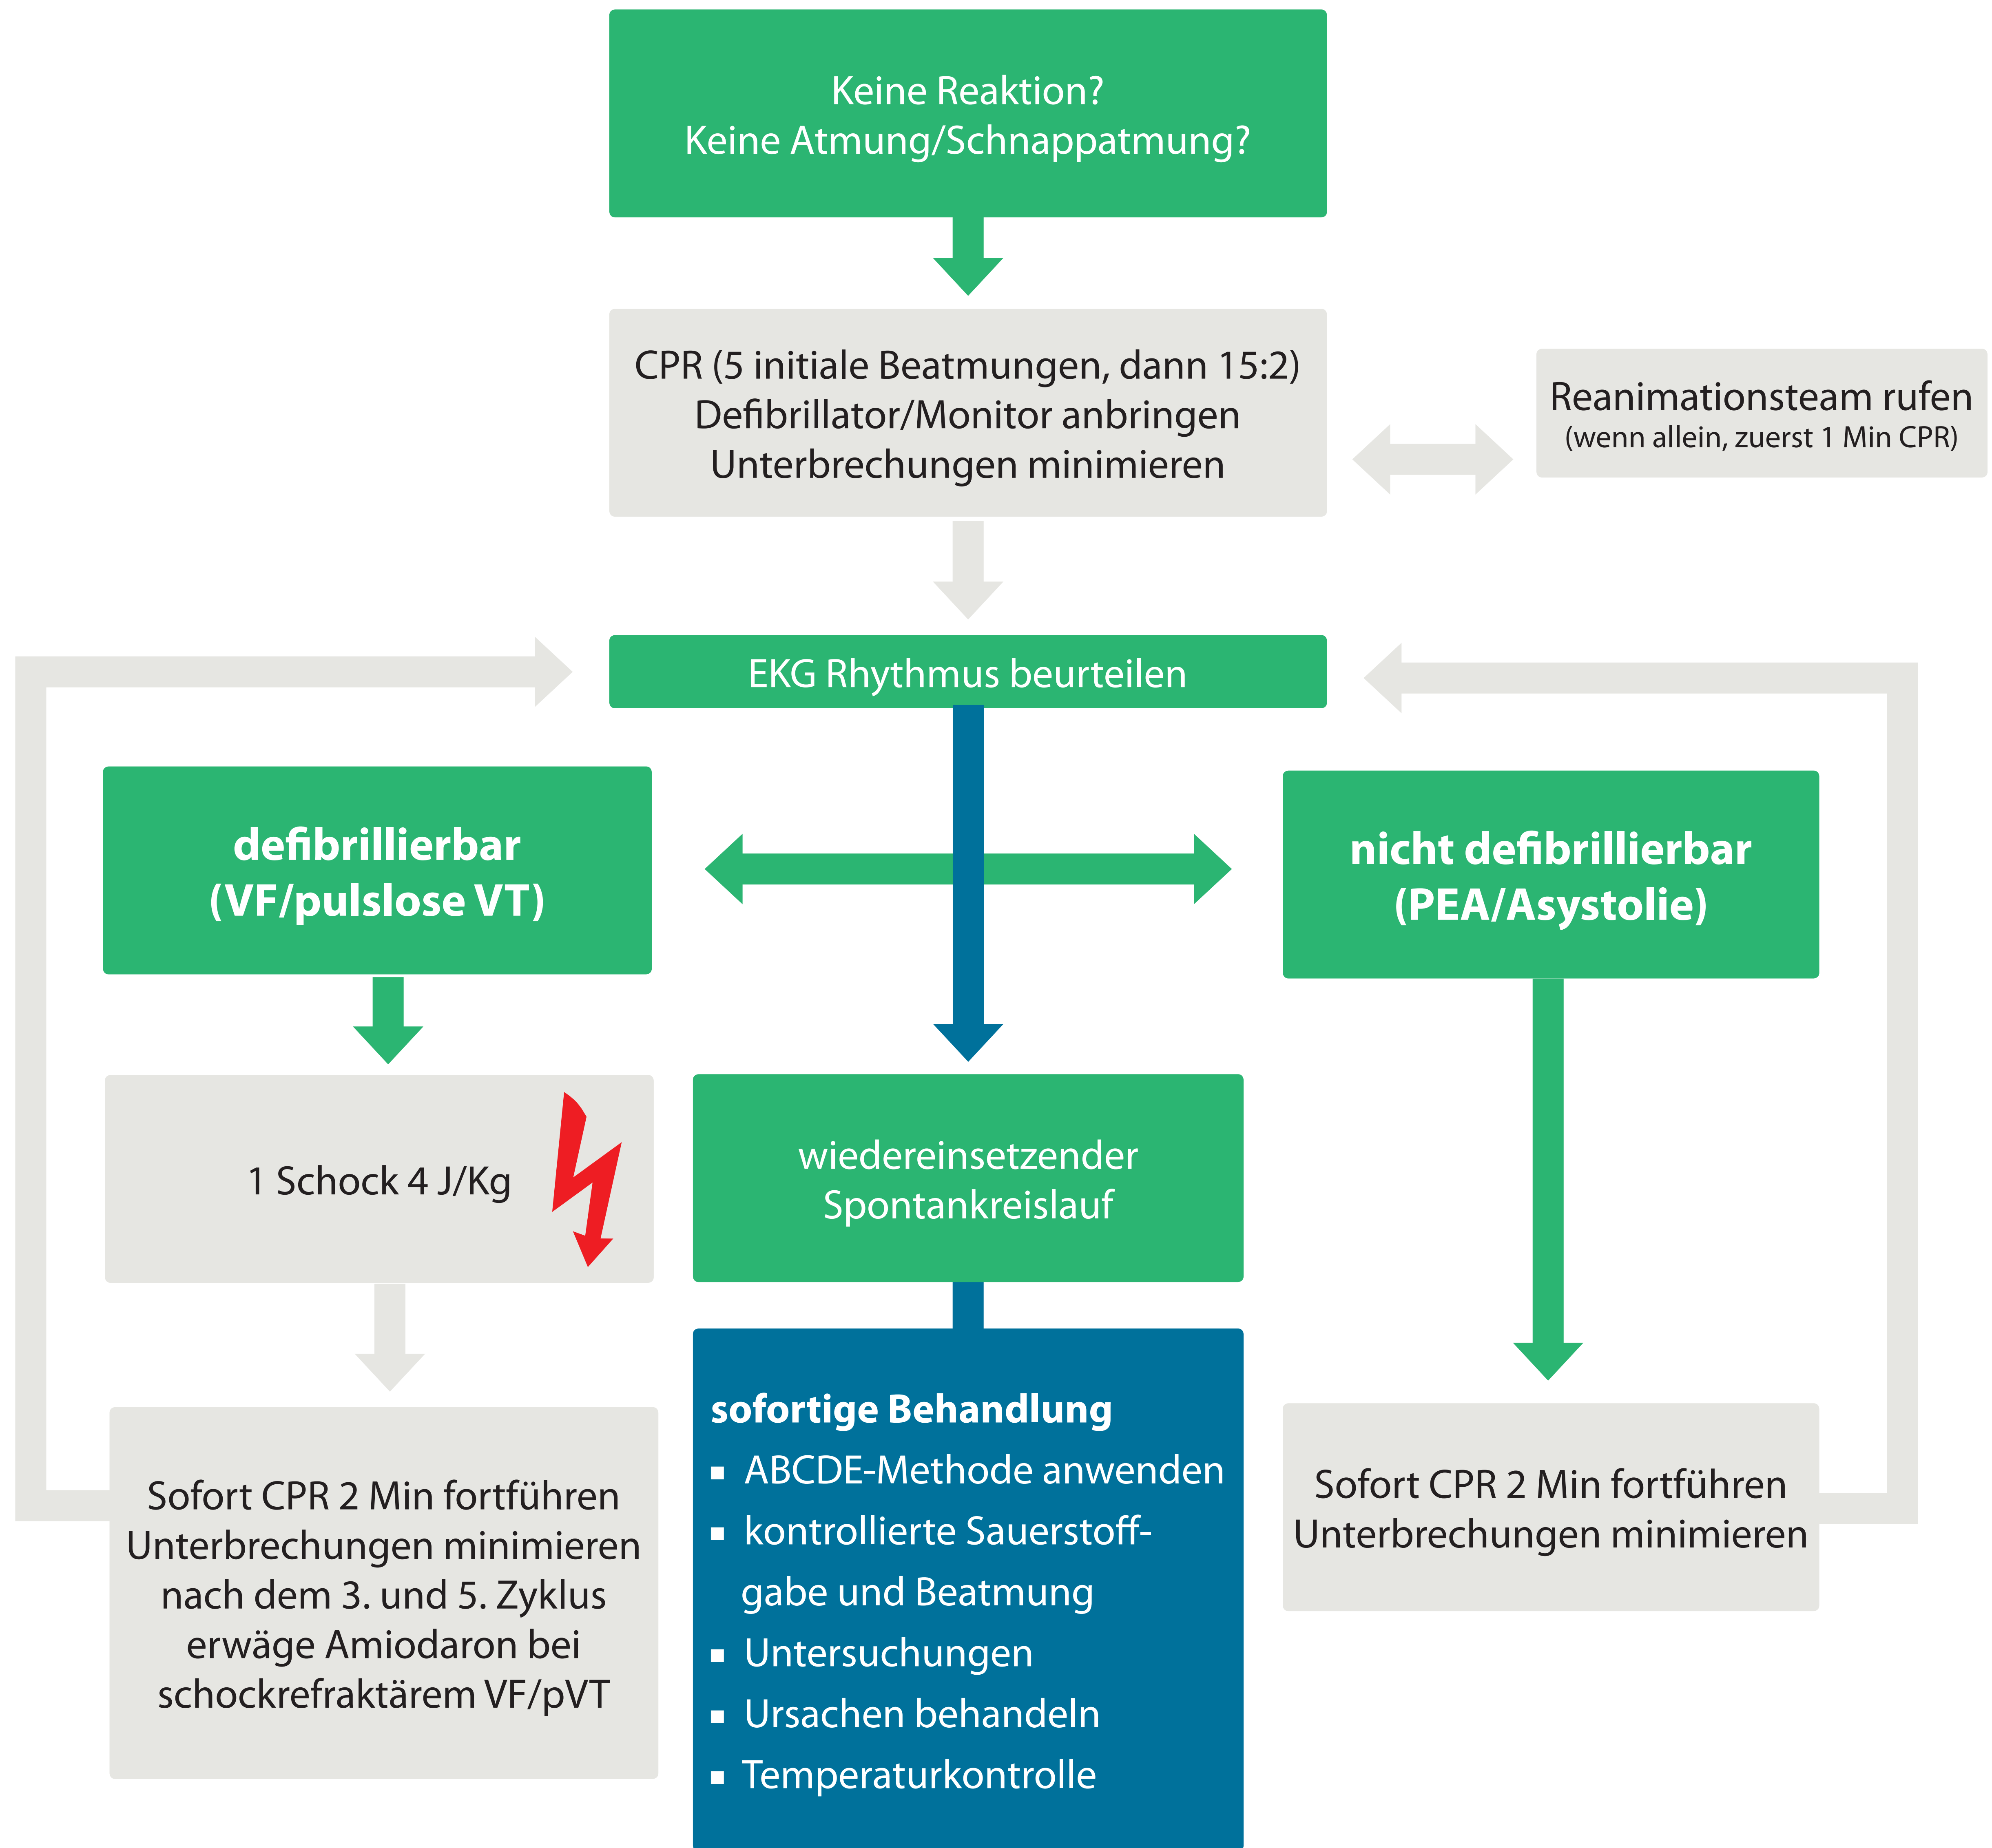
Keine Reaktion?
Keine Atmung/Schnappatmung?

CPR (5 initiale Beatmungen, dann 15:2)
Defibrillator/Monitor anbringen
Unterbrechungen minimieren

Reanimationsteam rufen
(wenn allein, zuerst 1 Min CPR)

EKG Rhythmus beurteilen

defibrillierbar
(VF/pulslose VT)

nicht defibrillierbar
(PEA/Asystolie)

1 Schock 4 J/Kg

wiedereinsetzender Spontankreislauf

Sofort CPR 2 Min fortführen
Unterbrechungen minimieren
nach dem 3. und 5. Zyklus erwäge Amiodaron bei schockrefraktärem VF/pVT

sofortige Behandlung
▪ ABCDE-Methode anwenden
▪ kontrollierte Sauerstoffgabe und Beatmung
▪ Untersuchungen
▪ Ursachen behandeln
▪ Temperaturkontrolle

Sofort CPR 2 Min fortführen
Unterbrechungen minimieren